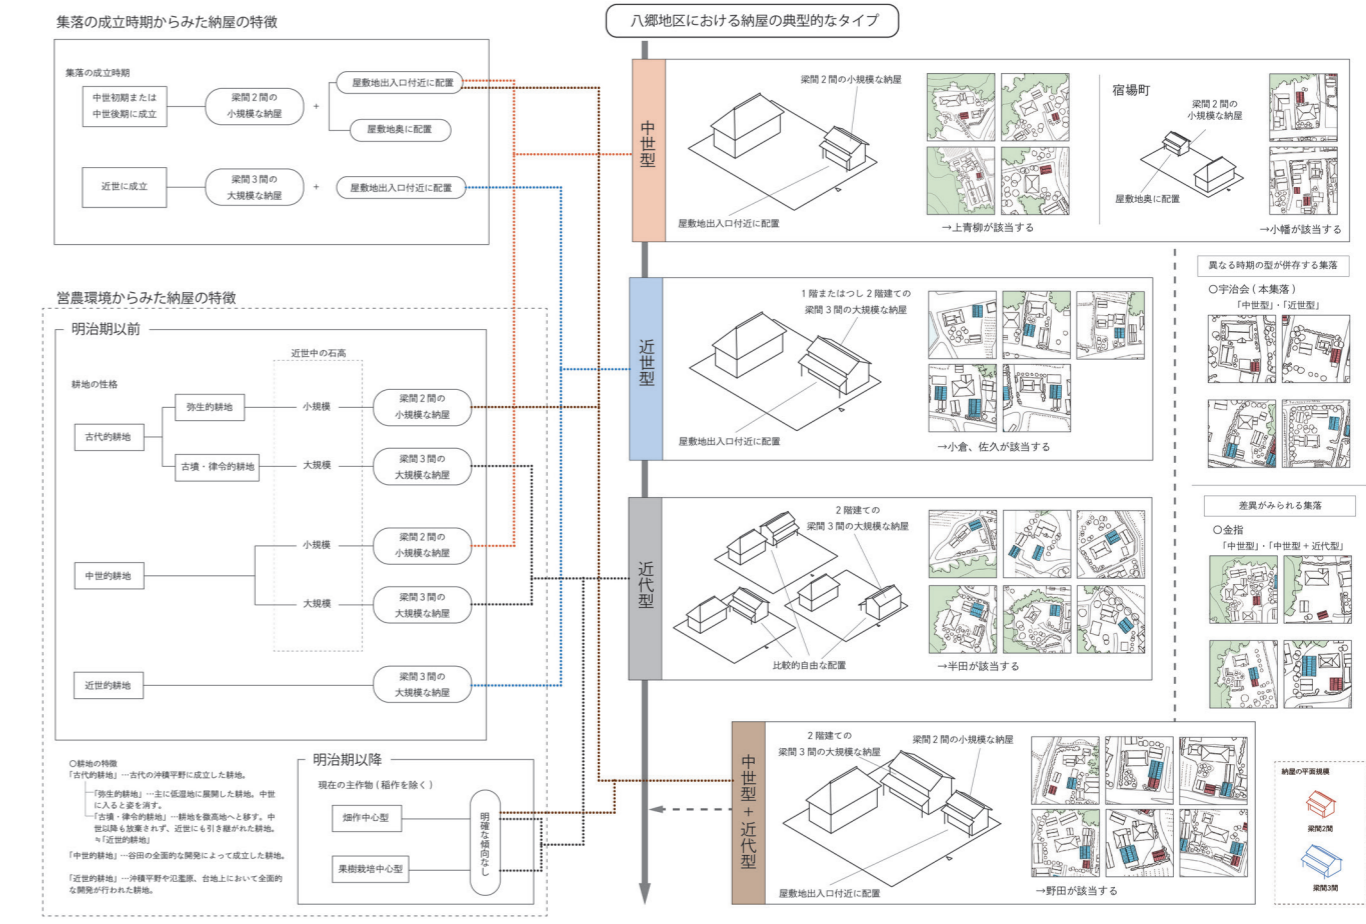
集落の成立時期からみた納屋の特徴

集落の成立時期

中世初期または中世後期に成立

梁間２間の小規模な納屋

＋

屋敷地出入口付近に配置

屋敷地奥に配置

近世に成立

梁間３間の大規模な納屋

＋

屋敷地出入口付近に配置

営農環境からみた納屋の特徴

明治期以前

近世中の石高

耕地の性格

古代的耕地

弥生的耕地

小規模

梁間２間の小規模な納屋

古墳・律令的耕地

大規模

梁間３間の大規模な納屋

中世的耕地

小規模

梁間２間の小規模な納屋

大規模

梁間３間の大規模な納屋

近世的耕地

梁間３間の大規模な納屋

○耕地の特徴
「古代的耕地」…古代の沖積平野に成立した耕地。
「弥生的耕地」…主に低湿地に展開した耕地。中世に入ると姿を消す。
「古墳・律令的耕地」…耕地を微高地へと移す。中世以降も放棄されず、近世にも引き継がれた耕地。≒「近世的耕地」
「中世的耕地」…谷田の全面的な開発によって成立した耕地。
「近世的耕地」…沖積平野や氾濫原、台地上において全面的な開発が行われた耕地。

明治期以降

現在の主作物（稲作を除く）

畑作中心型

果樹栽培中心型

明確な傾向なし

八郷地区における納屋の典型的なタイプ

中世型

梁間２間の小規模な納屋

屋敷地出入口付近に配置

→上青柳が該当する

宿場町

梁間２間の小規模な納屋

屋敷地奥に配置

→小幡が該当する

近世型

１階またはつし２階建ての梁間３間の大規模な納屋

屋敷地出入口付近に配置

→小倉、佐久が該当する

近代型

２階建ての梁間３間の大規模な納屋

比較的自由な配置

→半田が該当する

中世型＋近代型

２階建ての梁間３間の大規模な納屋

梁間２間の小規模な納屋

屋敷地出入口付近に配置

→野田が該当する

異なる時期の型が併存する集落

○宇治会（本集落）
「中世型」・「近世型」

差異がみられる集落

○金指
「中世型」・「中世型＋近代型」

納屋の平面規模

梁間2間

梁間3間